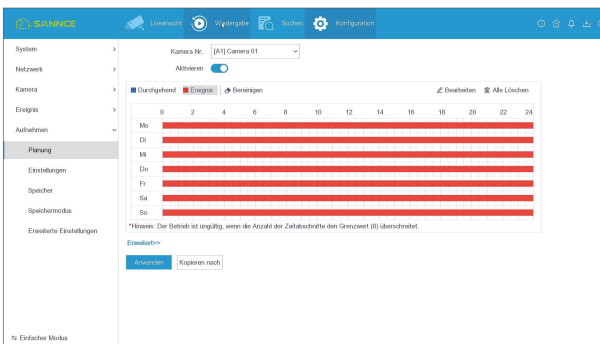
SANNCE
Liveansicht
Wiedergabe
Suchen
Konfiguration

System >
Netzwerk >
Kamera >
Ereignis >
Aufnehmen
Planung
Einstellungen
Speicher
Speichermodus
Erweiterte Einstellungen

Kamera Nr. [A1] Camera 01
Aktivieren

Durchgehend Ereignis Bereinigen
Bearbeiten Alle Löschen

| | 0 | 2 | 4 | 6 | 8 | 10 | 12 | 14 | 16 | 18 | 20 | 22 | 24 |
|---|---|---|---|---|---|---|---|---|---|---|---|---|---|
| Mo | | | | | | | | | | | | | |
| Di | | | | | | | | | | | | | |
| Mi | | | | | | | | | | | | | |
| Do | | | | | | | | | | | | | |
| Fr | | | | | | | | | | | | | |
| Sa | | | | | | | | | | | | | |
| So | | | | | | | | | | | | | |

*Hinweis: Der Betrieb ist ungültig, wenn die Anzahl der Zeitabschnitte den Grenzwert (8) überschreitet.

Erweitert>>

Anwenden Kopieren nach

Einfacher Modus